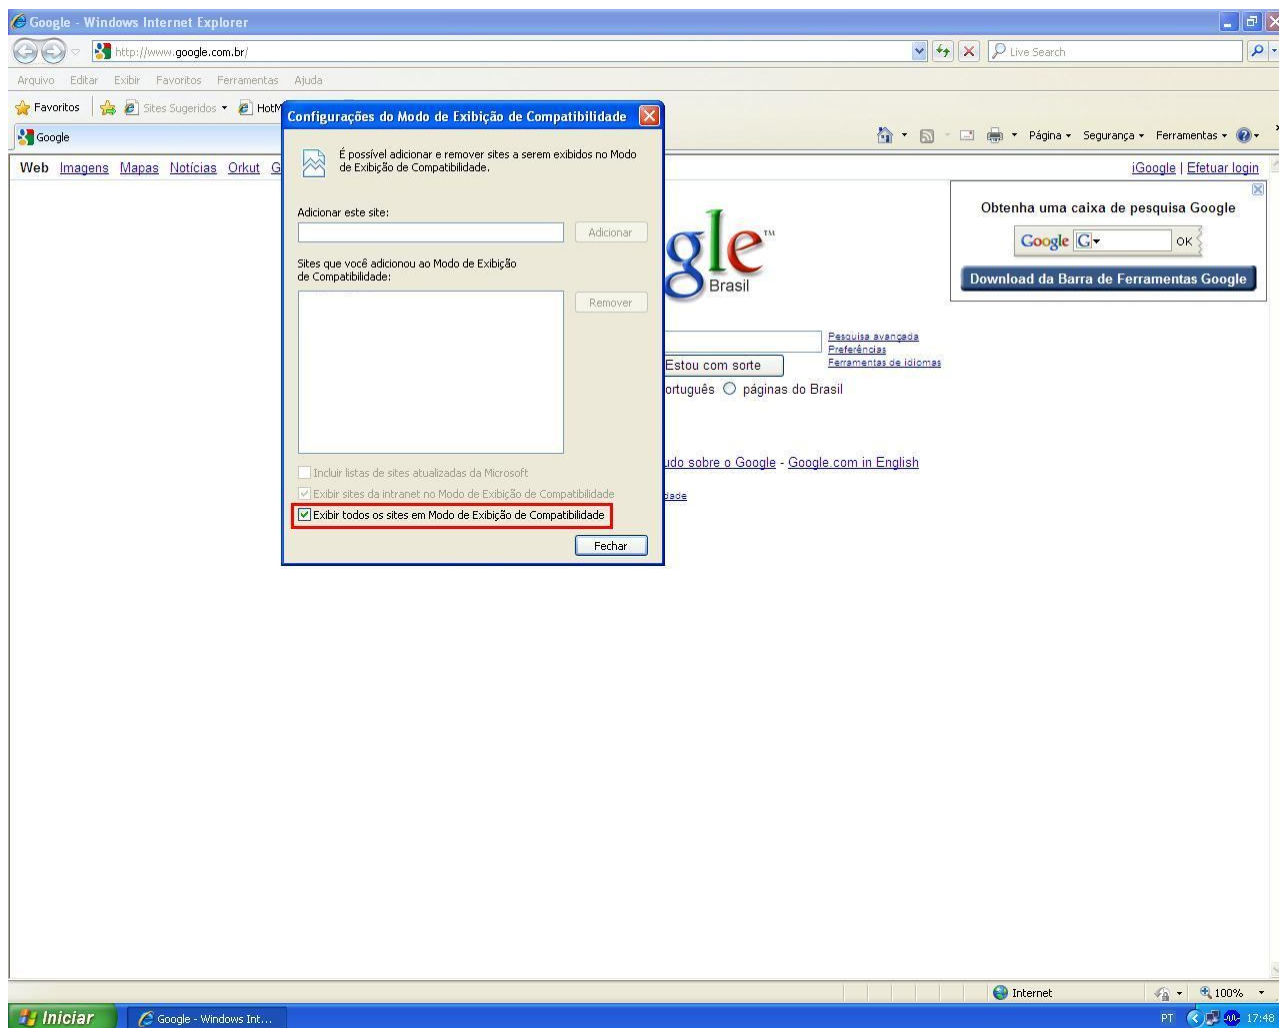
Google - Windows Internet Explorer

http://www.google.com.br/

Live Search

Arquivo Editar Exibir Favoritos Ferramentas Ajuda

Favoritos Sites Sugeridos HotM

Google

Página Segurança Ferramentas

Web Imagens Mapas Notícias Orkut G

iGoogle | Efetuar login

Configurações do Modo de Exibição de Compatibilidade

É possível adicionar e remover sites a serem exibidos no Modo de Exibição de Compatibilidade.

Adicionar este site:

Adicionar

Sites que você adicionou ao Modo de Exibição de Compatibilidade:

Remover

Incluir listas de sites atualizadas da Microsoft

Exibir sites da intranet no Modo de Exibição de Compatibilidade

Exibir todos os sites em Modo de Exibição de Compatibilidade

Fechar

gle™

Brasil

Pesquisa avançada
Preferências
Ferramentas de idiomas

Estou com sorte

ortuguês ○ páginas do Brasil

udo sobre o Google - Google.com in English

dade

Obtenha uma caixa de pesquisa Google

Google G OK

Download da Barra de Ferramentas Google

Internet

100%

Iniciar

Google - Windows Int...

PT 17:48